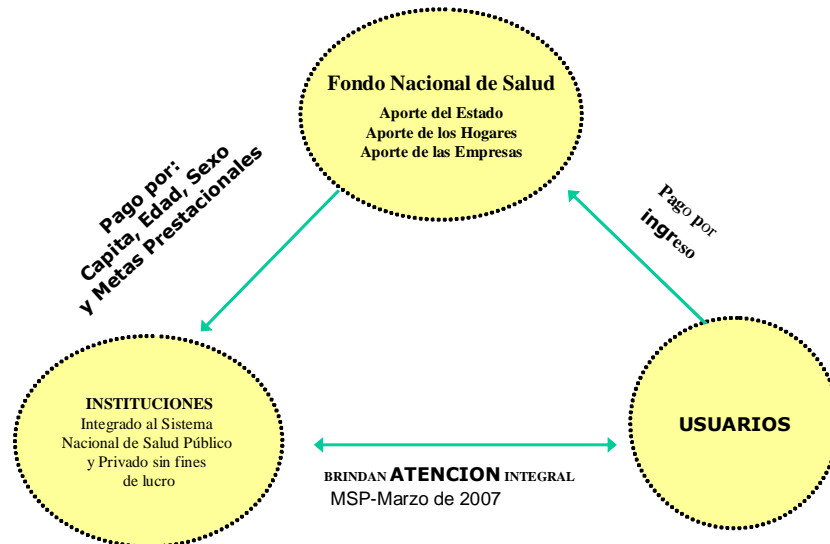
Fondo Nacional de Salud

Aporte del Estado
Aporte de los Hogares
Aporte de las Empresas

Pago por:
Capita, Edad, Sexo
y Metas Prestacionales

Pago por
ingreso

INSTITUCIONES
Integrado al Sistema Nacional de Salud Público y Privado sin fines de lucro

USUARIOS

BRINDAN ATENCION INTEGRAL

MSP-Marzo de 2007